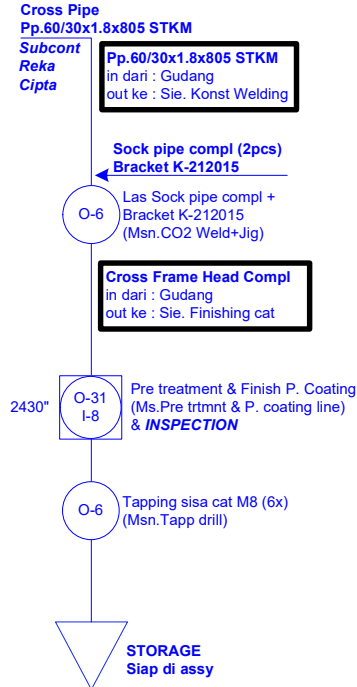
Cross Pipe
Pp.60/30x1.8x805 STKM

Subcont
Reka
Cipta

Pp.60/30x1.8x805 STKM
in dari : Gudang
out ke : Sie. Konst Welding

Sock pipe compl (2pcs)
Bracket K-212015

O-6

Las Sock pipe compl + Bracket K-212015 (Msn.CO2 Weld+Jig)

Cross Frame Head Compl
in dari : Gudang
out ke : Sie. Finishing cat

2430"

O-31
I-8

Pre treatment & Finish P. Coating (Ms.Pre trtmnt & P. coating line) & INSPECTION

O-6

Tapping sisa cat M8 (6x)
(Msn.Tapp drill)

STORAGE
Siap di assy